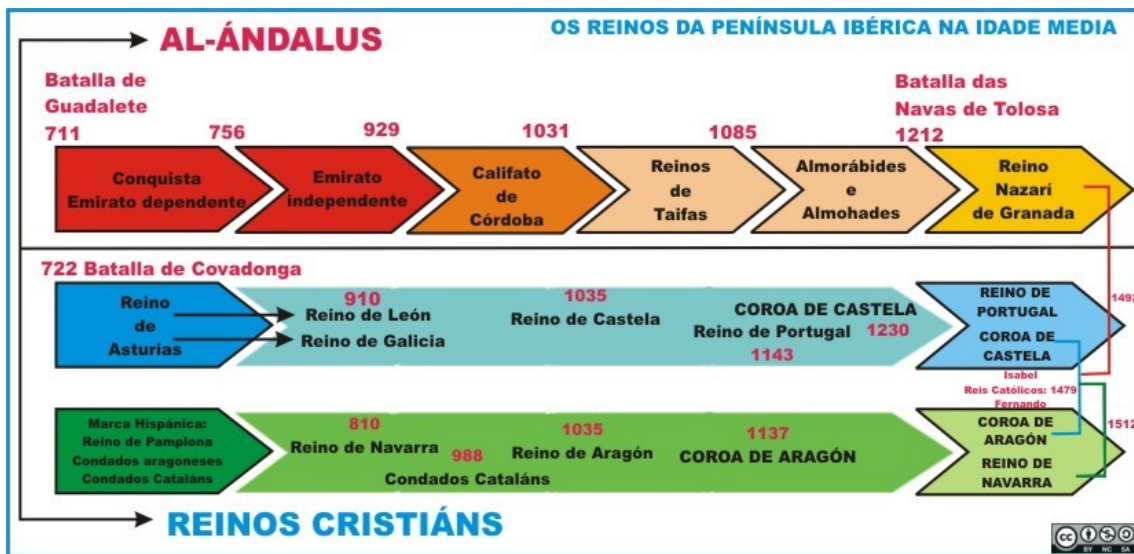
AL-ÁNDALUS

OS REINOS DA PENÍNSULA IBÉRICA NA IDADE MEDIA

Batalla de Guadalete
711

756

929

1031

1085

Batalla das Navas de Tolosa
1212

Conquista Emirato dependente

Emirato independente

Califato de Córdoba

Reinos de Taifas

Almorábides e Almohades

Reino Nazarí de Granada

722 Batalla de Covadonga

Reino de Asturias

910
Reino de León
Reino de Galicia

1035
Reino de Castela

COROA DE CASTELA
Reino de Portugal
1230
1143

REINO DE PORTUGAL
COROA DE CASTELA

149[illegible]

Isabel
Reis Católicos: 1479
Fernando

Marca Hispánica: Reino de Pamplona Condados aragoneses Condados Cataláns

810
Reino de Navarra
988
Condados Cataláns

1035
Reino de Aragón

1137
COROA DE ARAGÓN

COROA DE ARAGÓN
REINO DE NAVARRA

151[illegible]

REINOS CRISTIÁNS

BY NC SA